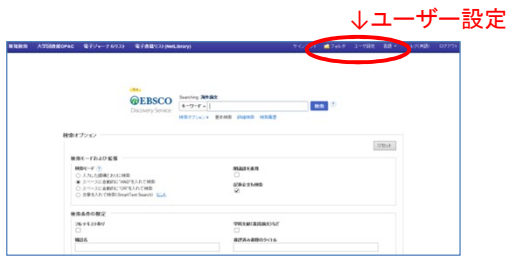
↓ユーザー設定

情報検索　大学図書館OPAC　電子ジャーナルリスト　電子書籍リスト(NetLibrary)　サインイン　フォルダ　ユーザ設定　言語　ヘルプ(英語)　ログアウト

EBSCO Discovery Service

Searching: 海外論文

キーワード　検索

検索オプション　基本検索　詳細検索　検索履歴

検索オプション

リセット

検索モードおよび拡張

検索モード

関連語を適用

全文を含む検索

検索条件の限定

学術(査読)雑誌

掲載誌名